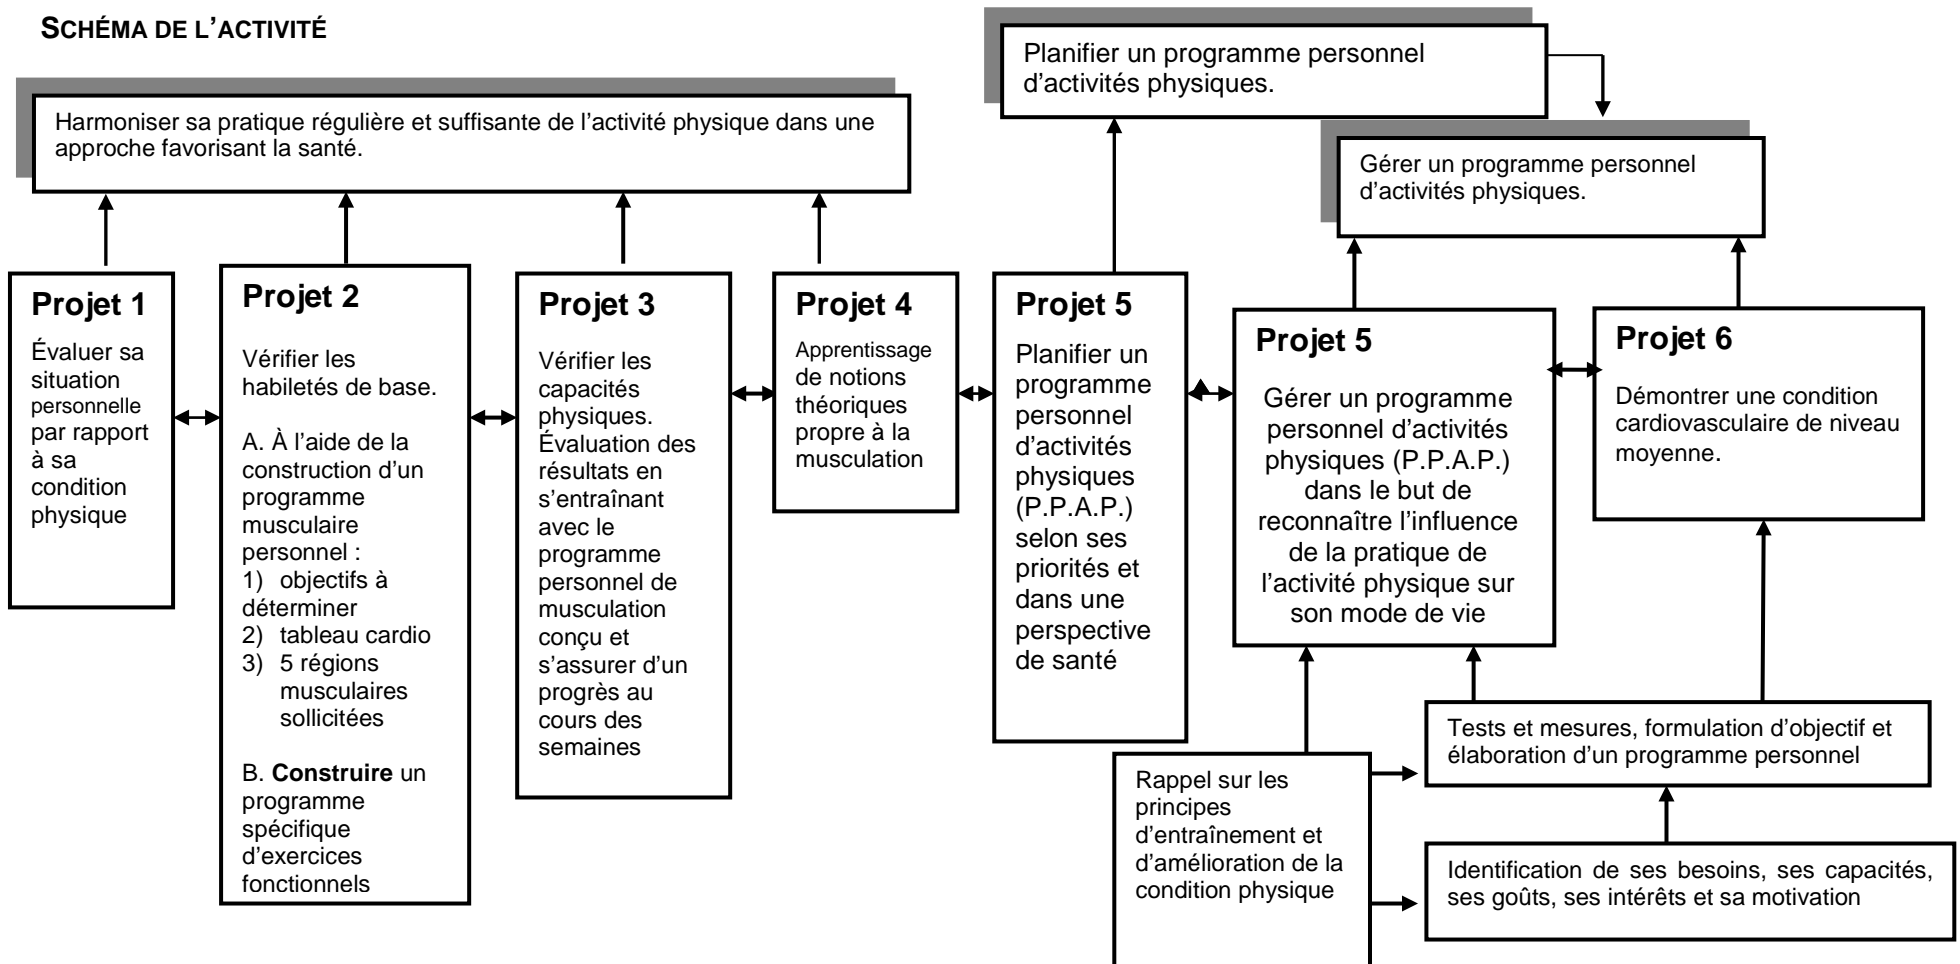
SCHÉMA DE L'ACTIVITÉ

Harmoniser sa pratique régulière et suffisante de l'activité physique dans une approche favorisant la santé.

Planifier un programme personnel d'activités physiques.

Gérer un programme personnel d'activités physiques.

Projet 1
Évaluer sa situation personnelle par rapport à sa condition physique

Projet 2
Vérifier les habiletés de base.

A. À l'aide de la construction d'un programme musculaire personnel :
1) objectifs à déterminer
2) tableau cardio
3) 5 régions musculaires sollicitées

B. Construire un programme spécifique d'exercices fonctionnels

Projet 3
Vérifier les capacités physiques. Évaluation des résultats en s'entraînant avec le programme personnel de musculation conçu et s'assurer d'un progrès au cours des semaines

Projet 4
Apprentissage de notions théoriques propre à la musculation

Projet 5
Planifier un programme personnel d'activités physiques (P.P.A.P.) selon ses priorités et dans une perspective de santé

Projet 5
Gérer un programme personnel d'activités physiques (P.P.A.P.) dans le but de reconnaître l'influence de la pratique de l'activité physique sur son mode de vie

Projet 6
Démontrer une condition cardiovasculaire de niveau moyenne.

Tests et mesures, formulation d'objectif et élaboration d'un programme personnel

Rappel sur les principes d'entraînement et d'amélioration de la condition physique

Identification de ses besoins, ses capacités, ses goûts, ses intérêts et sa motivation